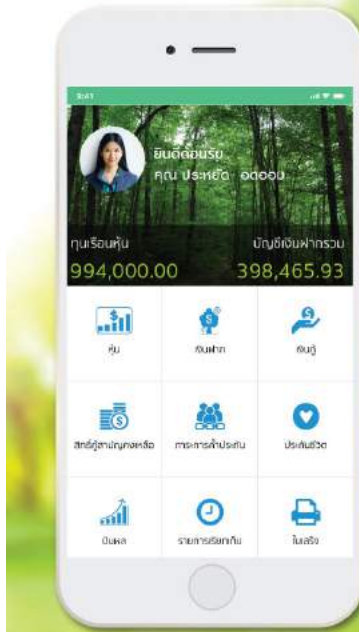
9:41

ยินดีต้อนรับ
คุณ ประหยัด ออออม

ทุนเรือนหุ้น
994,000.00

บัญชีเงินฝากรวม
398,465.93

หุ้น

เงินฝาก

เงินกู้

สิทธิ์ผู้รับผลประโยชน์

ภาระการค้ำประกัน

ประกันชีวิต

ปันผล

รายการเรียกเก็บ

ใบเสร็จ